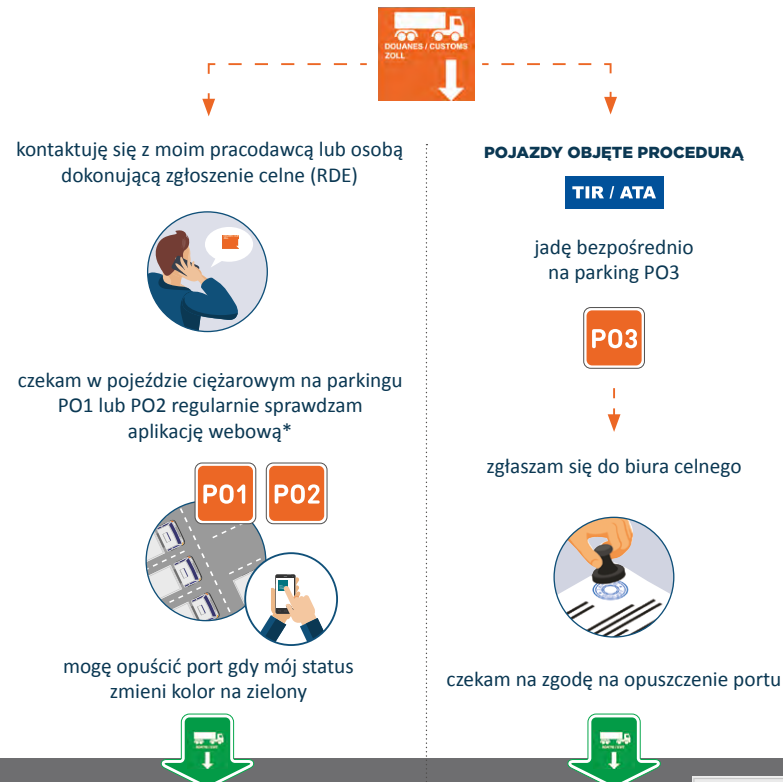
DOUANES / CUSTOMS
ZOLL

kontaktuję się z moim pracodawcą lub osobą dokonującą zgłoszenie celne (RDE)

czekam w pojeździe ciężarowym na parkingu PO1 lub PO2 regularnie sprawdzam aplikację webową*

PO1 PO2

mogę opuścić port gdy mój status zmieni kolor na zielony

POJAZDY OBJĘTE PROCEDURĄ

TIR / ATA

jadę bezpośrednio na parking PO3

PO3

zgłaszam się do biura celnego

czekam na zgodę na opuszczenie portu